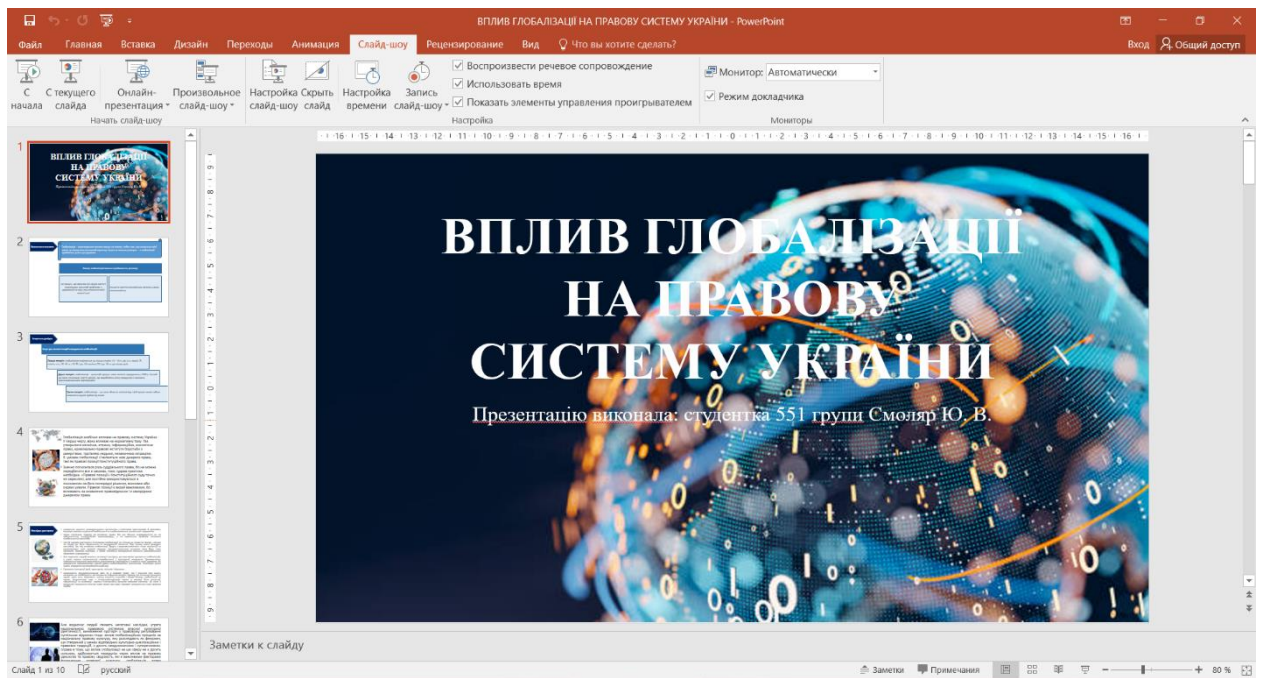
ВПЛИВ ГЛОБАЛІЗАЦІЇ НА ПРАВОВУ СИСТЕМУ УКРАЇНИ - PowerPoint

Вход Общий доступ

Файл Главная Вставка Дизайн Переходы Анимация Слайд-шоу Рецензирование Вид Что вы хотите сделать?

С начала С текущего слайда Онлайн-презентация Произвольное слайд-шоу
Начать слайд-шоу

Настройка слайд-шоу Скрыть слайд Настройка времени Запись слайд-шоу
Воспроизвести речевое сопровождение
Использовать время
Показать элементы управления проигрывателем
Настройка

Монитор: Автоматически
Режим докладчика
Мониторы

1
ВПЛИВ ГЛОБАЛІЗАЦІЇ НА ПРАВОВУ СИСТЕМУ УКРАЇНИ

2
3
4
5
6

ВПЛИВ ГЛОБАЛІЗАЦІЇ НА ПРАВОВУ СИСТЕМУ УКРАЇНИ

Презентацію виконала: студентка 551 групи Смоляр Ю. В.

Заметки к слайду

Слайд 1 из 10 русский Заметки Примечания 80 %